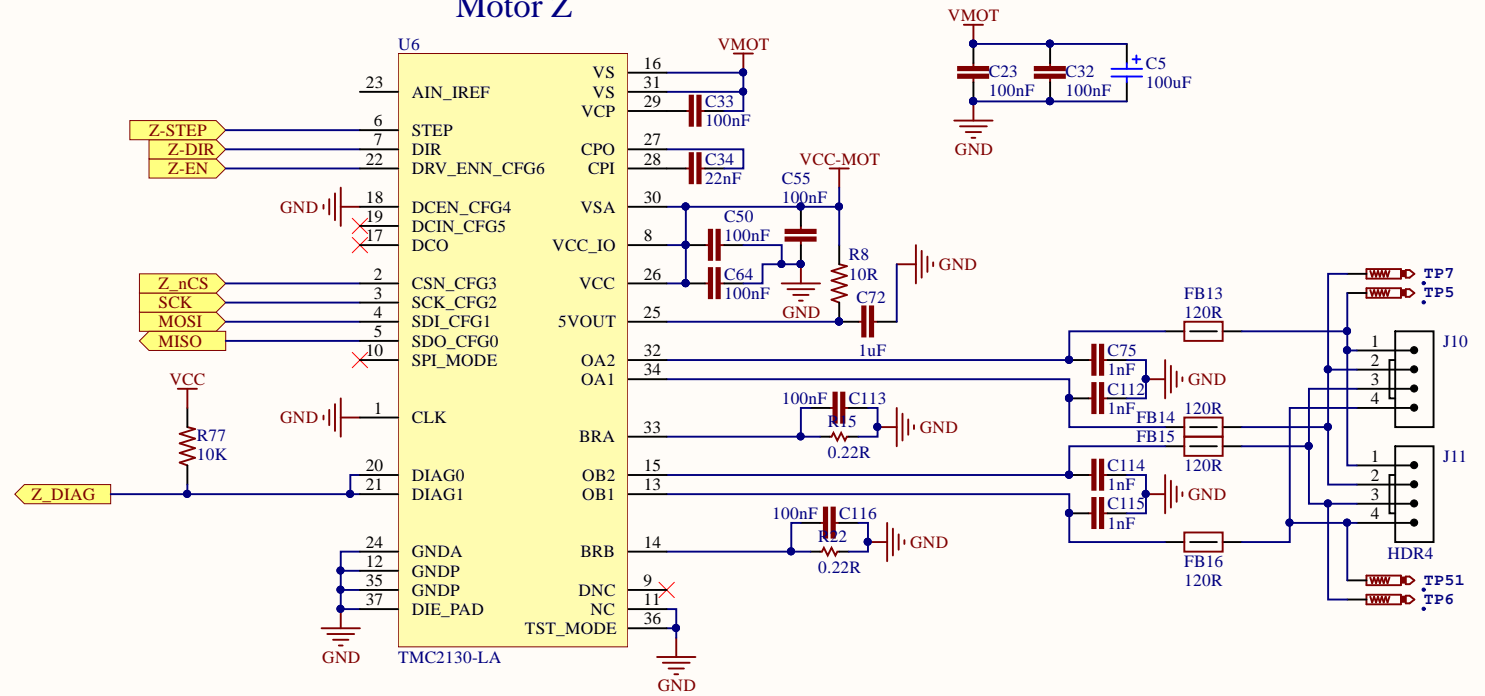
Motor Z

U6
23 AIN_IREF
6 STEP
7 DIR
22 DRV_ENN_CFG6
18 DCEN_CFG4
19 DCIN_CFG5
17 DCO
2 CSN_CFG3
3 SCK_CFG2
4 SDI_CFG1
5 SDO_CFG0
10 SPI_MODE
1 CLK
20 DIAG0
21 DIAG1
24 GNDA
12 GNDP
35 GNDP
37 DIE_PAD
TMC2130-LA

VS 16
VS 31
VCP 29
CPO 27
CPI 28
VSA 30
VCC_IO 8
VCC 26
5VOUT 25
OA2 32
OA1 34
BRA 33
OB2 15
OB1 13
BRB 14
DNC 9
NC 11
TST_MODE 36

Z-STEP
Z-DIR
Z-EN
GND
Z_nCS
SCK
MOSI
MISO
GND
VCC
R77
10K
Z_DIAG
GND

VMOT
C33
100nF
C34
22nF
VCC-MOT
C55
100nF
C50
100nF
C64
100nF
GND
R8
10R
GND
C72
1uF
C75
1nF
C112
1nF
GND
100nF C113
R15
0.22R
GND
C114
1nF
C115
1nF
GND
100nF C116
R22
0.22R
GND
GND

VMOT
C23
100nF
C32
100nF
C5
100uF
GND

FB13
120R
FB14
120R
FB15
120R
FB16
120R
TP7
TP5
TP51
TP6
J10
1
2
3
4
J11
1
2
3
4
HDR4